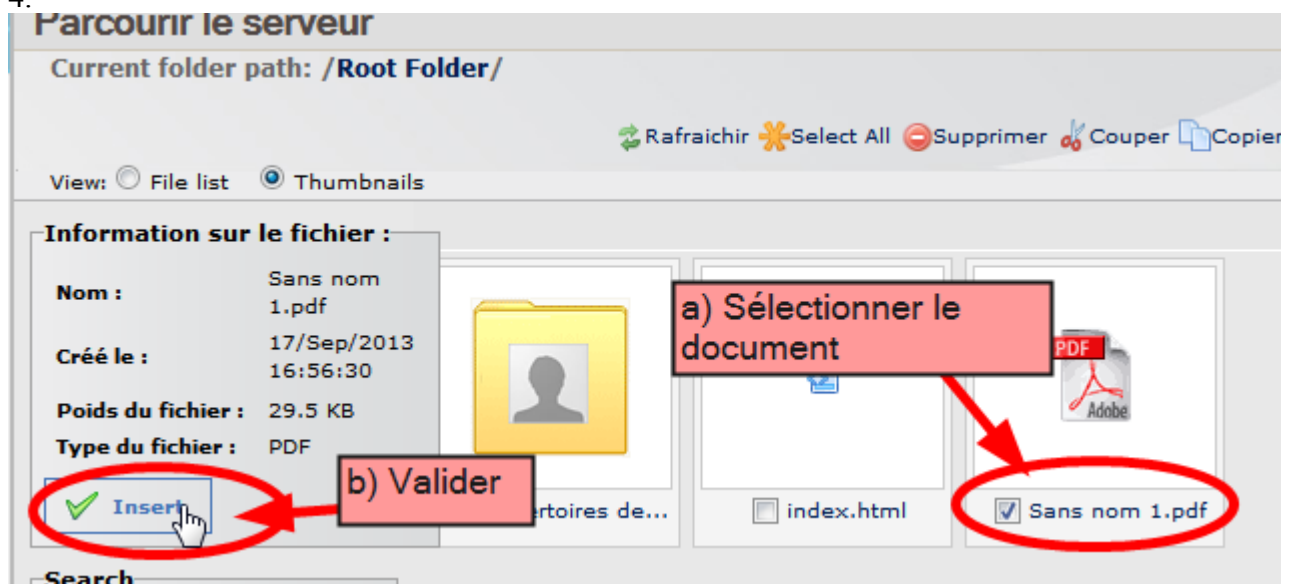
4.

Parcourir le serveur

Current folder path: /Root Folder/

Rafraichir Select All Supprimer Couper Copier

View: File list Thumbnails

Information sur le fichier :

| | |
|---|---|
| Nom : | Sans nom 1.pdf |
| Créé le : | 17/Sep/2013 16:56:30 |
| Poids du fichier : | 29.5 KB |
| Type du fichier : | PDF |

Insert

b) Valider

a) Sélectionner le document

PDF

Adobe

ertoires de...

index.html

Sans nom 1.pdf

Search